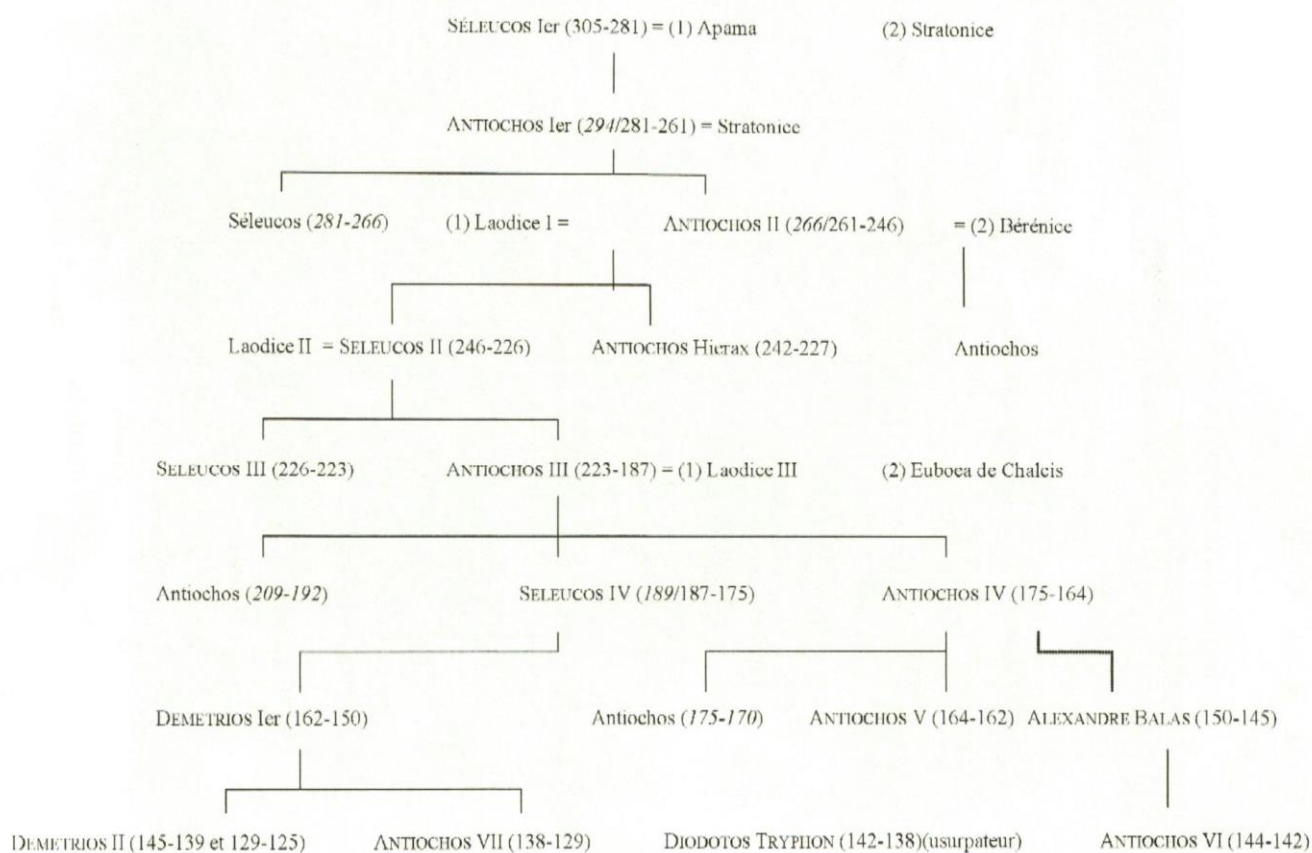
SÉLEUCOS Ier (305-281) = (1) Apama (2) Stratonice

ANTIOCHOS Ier (*294*/281-261) = Stratonice

Séleucos (*281-266*) (1) Laodice I = ANTIOCHOS II (*266*/261-246) = (2) Bérénice

Laodice II = SELEUCOS II (246-226) ANTIOCHOS Hierax (242-227) Antiochos

SELEUCOS III (226-223) ANTIOCHOS III (223-187) = (1) Laodice III (2) Euboea de Chalcis

Antiochos (*209-192*) SELEUCOS IV (*189*/187-175) ANTIOCHOS IV (175-164)

DEMETRIOS Ier (162-150) Antiochos (*175-170*) ANTIOCHOS V (164-162) ALEXANDRE BALAS (150-145)

DEMETRIOS II (145-139 et 129-125) ANTIOCHOS VII (138-129) DIODOTOS TRYPHON (142-138)(usurpateur) ANTIOCHOS VI (144-142)